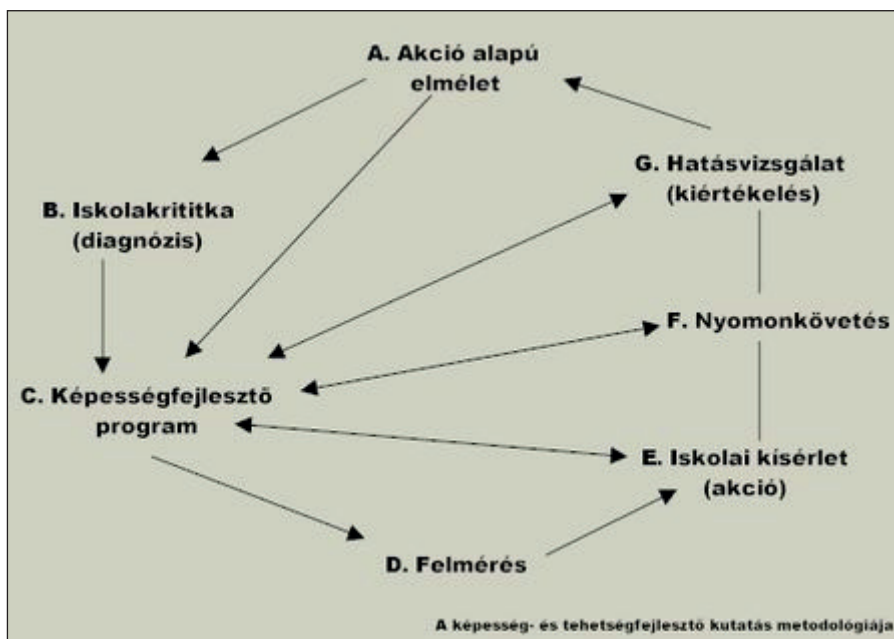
A. Akció alapú elmélet

G. Hatásvizsgálat (kiértékelés)

B. Iskolakrititka (diagnózis)

F. Nyomonkövetés

C. Képességfejlesztő program

E. Iskolai kísérlet (akció)

D. Felmérés

A képesség- és tehetségfejlesztő kutatás metodológiája